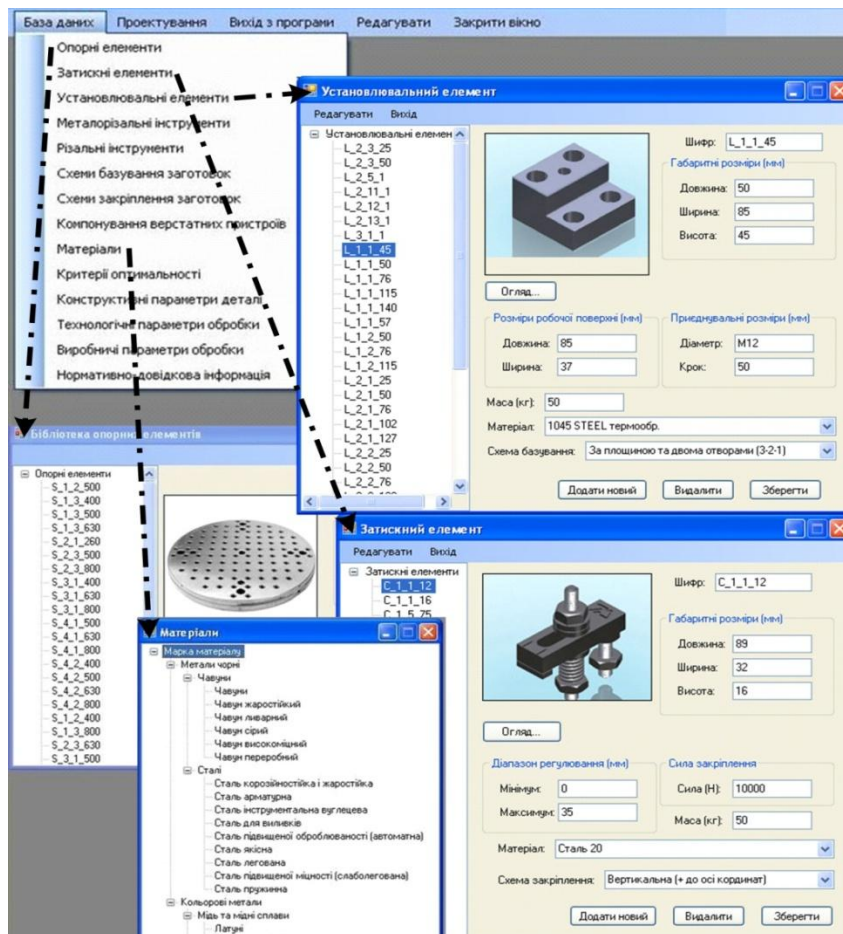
База даних | Проектування | Вихід з програми | Редагувати | Закрити вікно

Опорні елементи
Затискні елементи
Установлювальні елементи
Металорізальні інструменти
Різальні інструменти
Схеми базування заготовок
Схеми закріплення заготовок
Компонування верстатних пристроїв
Матеріали
Критерії оптимальності
Конструктивні параметри деталі
Технологічні параметри обробки
Виробничі параметри обробки
Нормативно-довідкова інформація

Установлювальний елемент
Редагувати Вихід
Установлювальні елемен
L_2_3_25
L_2_3_50
L_2_5_1
L_2_11_1
L_2_12_1
L_2_13_1
L_3_1_1
L_1_1_45
L_1_1_50
L_1_1_76
L_1_1_115
L_1_1_140
L_1_1_57
L_1_2_50
L_1_2_76
L_1_2_115
L_2_1_25
L_2_1_50
L_2_1_76
L_2_1_102
L_2_1_127
L_2_2_25
L_2_2_50
L_2_2_76
Шифр: L_1_1_45
Габаритні розміри (мм)
Довжина: 50
Ширина: 85
Висота: 45
Огляд...
Розміри робочої поверхні (мм)
Довжина: 85
Ширина: 37
Приєднувальні розміри (мм)
Діаметр: M12
Крок: 50
Маса (кг): 50
Матеріал: 1045 STEEL термообр.
Схема базування: За площиною та двома отворами (3-2-1)
Додати новий | Видалити | Зберегти

Бібліотека опорних елементів
Опорні елементи
S_1_2_500
S_1_3_400
S_1_3_500
S_1_3_630
S_2_1_260
S_2_3_500
S_2_3_800
S_3_1_400
S_3_1_630
S_3_1_800
S_4_1_500
S_4_1_630
S_4_1_800
S_4_2_400
S_4_2_500
S_4_2_630
S_4_2_800
S_1_2_400
S_1_3_800
S_2_3_630
S_3_1_500

Затискний елемент
Редагувати Вихід
Затискні елементи
C_1_1_12
C_1_1_16
C_1_5_75
Шифр: C_1_1_12
Габаритні розміри (мм)
Довжина: 89
Ширина: 32
Висота: 16
Огляд...
Діапазон регулювання (мм)
Мінімум: 0
Максимум: 35
Сила закріплення
Сила (Н): 10000
Маса (кг): 50
Матеріал: Сталь 20
Схема закріплення: Вертикальна (+ до осі координат)
Додати новий | Видалити | Зберегти

Матеріали
Марка матеріалу
Метали чорні
Чавуни
Чавуни
Чавун жаростійкий
Чавун ливарний
Чавун сірий
Чавун високоміцний
Чавун переробний
Сталі
Сталь корозійностійка і жаростійка
Сталь арматурна
Сталь інструментальна вуглецева
Сталь для виливків
Сталь підвищеної оброблюваності (автоматна)
Сталь якісна
Сталь легована
Сталь підвищеної міцності (слаболегована)
Сталь пружинна
Кольорові метали
Мідь та мідні сплави
Латуні